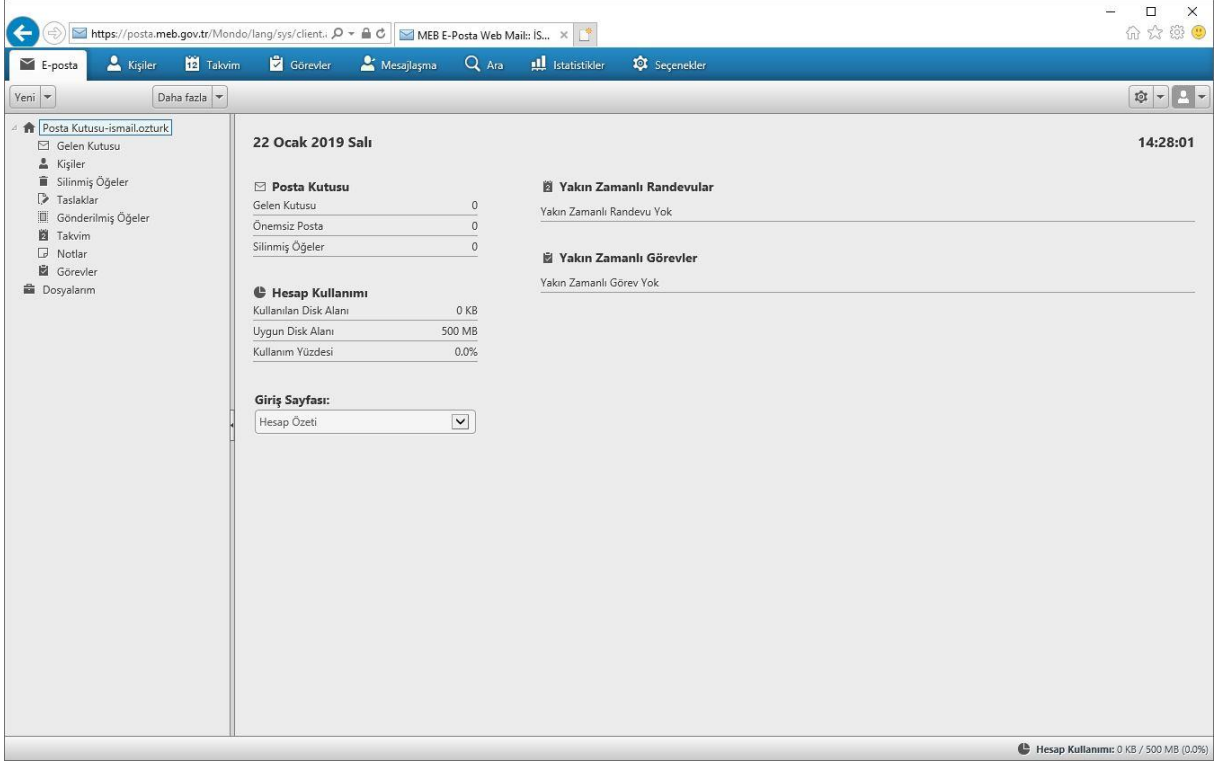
https://posta.meb.gov.tr/Mondo/lang/sys/client.

MEB E-Posta Web Mail:: İS...

E-posta
Kişiler
12 Takvim
Görevler
Mesajlaşma
Ara
İstatistikler
Seçenekler

Yeni
Daha fazla

Posta Kutusu-ismail.ozturk
Gelen Kutusu
Kişiler
Silinmiş Öğeler
Taslaklar
Gönderilmiş Öğeler
Takvim
Notlar
Görevler
Dosyalarım

22 Ocak 2019 Salı

14:28:01

Posta Kutusu

| | |
|---|---|
| Gelen Kutusu | 0 |
| Önemsiz Posta | 0 |
| Silinmiş Öğeler | 0 |

Hesap Kullanımı

| | |
|---|---|
| Kullanılan Disk Alanı | 0 KB |
| Uygun Disk Alanı | 500 MB |
| Kullanım Yüzdesi | 0.0% |

Giriş Sayfası:
Hesap Özeti

Yakın Zamanlı Randevular
Yakın Zamanlı Randevu Yok

Yakın Zamanlı Görevler
Yakın Zamanlı Görev Yok

Hesap Kullanımı: 0 KB / 500 MB (0.0%)